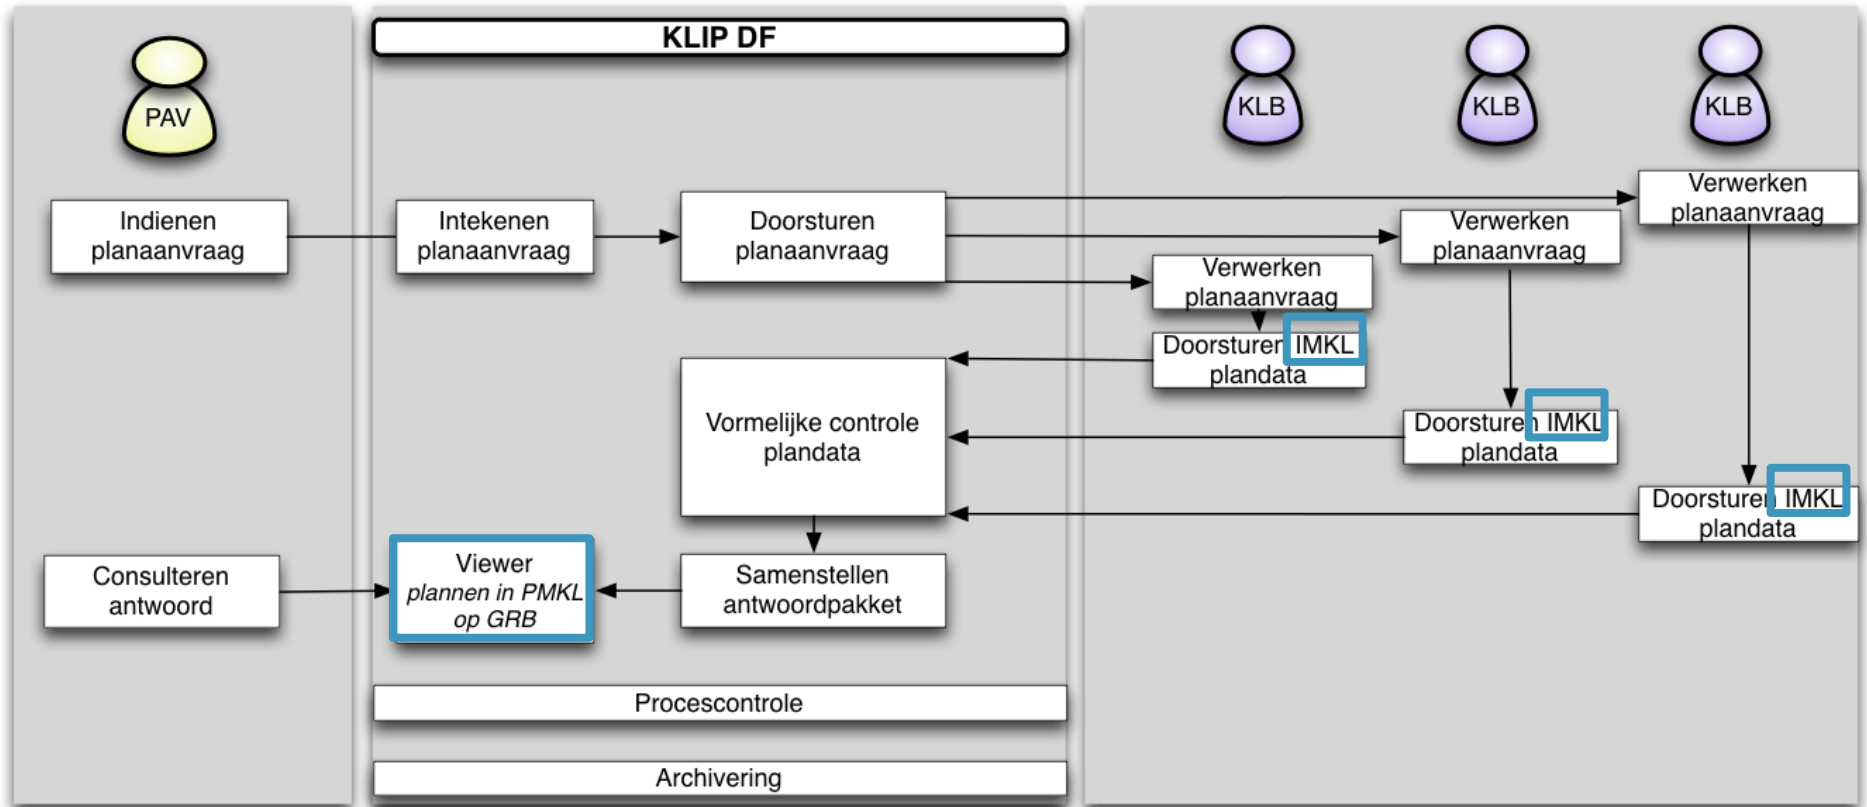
PAV

Indienen planaanvraag

Consulteren antwoord

KLIP DF

Intekenen planaanvraag

Doorsturen planaanvraag

Vormelijke controle plandata

Viewer
*plannen in PMKL op GRB*

Samenstellen antwoordpakket

Procescontrole

Archivering

KLB

KLB

KLB

Verwerken planaanvraag

Verwerken planaanvraag

Verwerken planaanvraag

Doorsturen IMKL plandata

Doorsturen IMKL plandata

Doorsturen IMKL plandata